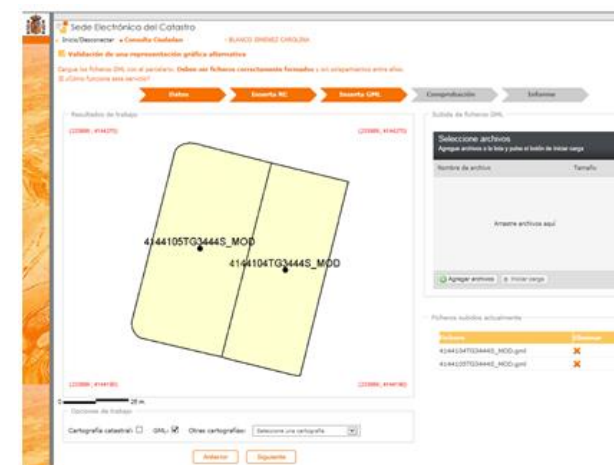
Sede Electrónica del Catastro

Inicio/Desconectar » Consulta Ciudadano - BLANCO JIMENEZ CAROLINA

Validación de una representación gráfica alternativa

Cargue los ficheros GML con el parcelario. Deben ser ficheros correctamente formados y sin solapamientos entre ellos.
¿Cómo funciona este servicio?

Datos | Inserta RC | Inserta GML | Comprobación | Informe

Resultados de trabajo

(233880, 4144275) (233880, 4144275)

4144105TG3444S_MOD

4144104TG3444S_MOD

(233880, 4144180) (233880, 4144180)

20 m

Opciones de trabajo

Cartografía catastral: ☐ GML: ☑ Otras cartografías: Seleccione una cartografía

Anterior Siguiente

Subida de ficheros GML

Seleccione archivos
Agregue archivos a la lista y pulse el botón de iniciar carga

Nombre de archivo | Tamaño

Arrastre archivos aquí

Agregar archivos | Iniciar carga

Ficheros subidos actualmente

| Archivo | Eliminar |
|---|---|
| 4144104TG3444S_MOD.gml | ✖ |
| 4144105TG3444S_MOD.gml | ✖ |